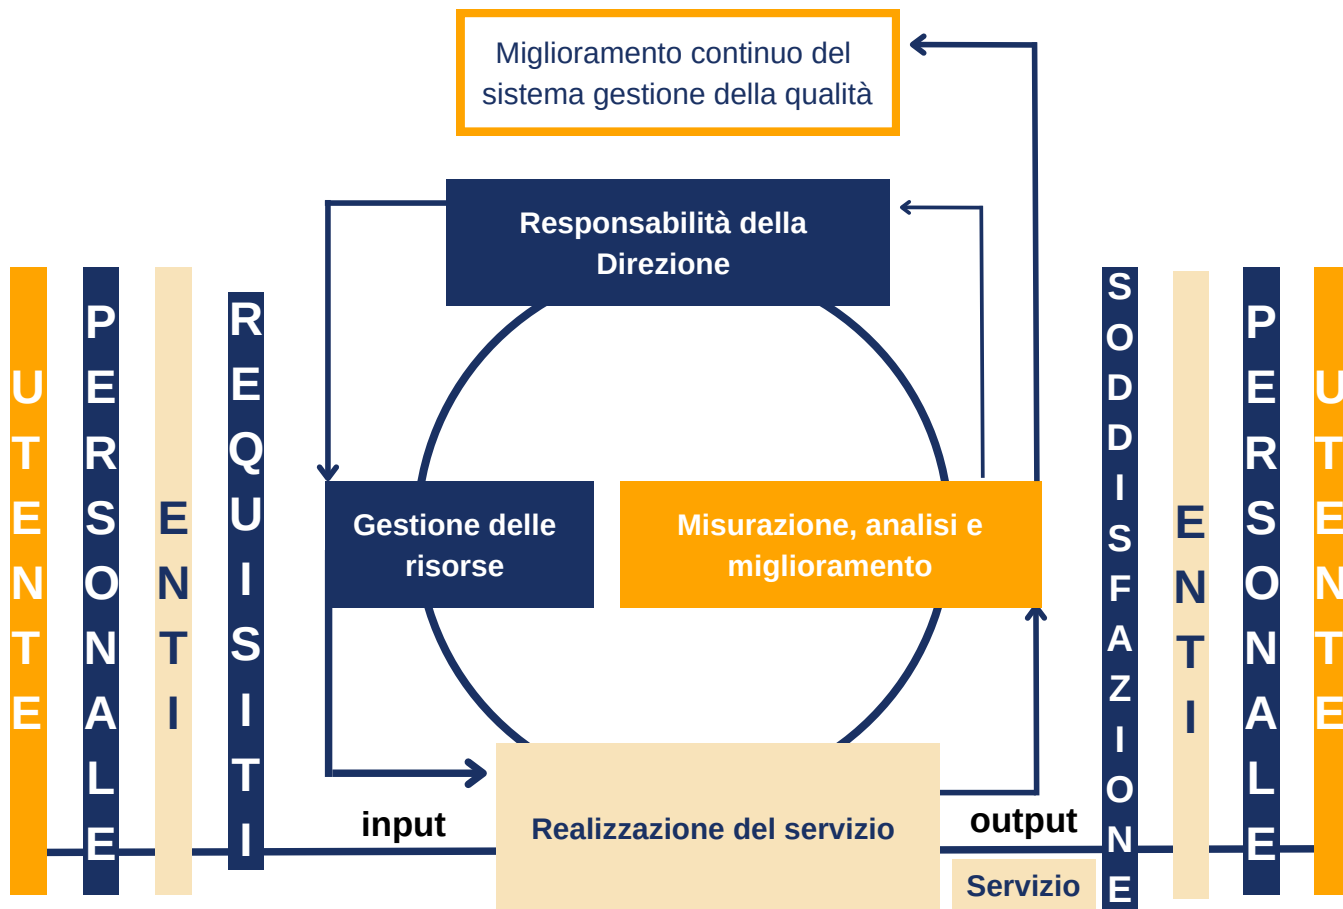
Miglioramento continuo del sistema gestione della qualità

Responsabilità della Direzione

UTENTE

PERSONALE

ENTI

REQUISITI

Gestione delle risorse

Misurazione, analisi e miglioramento

SODDISFAZIONE

ENTI

PERSONALE

UTENTE

input

Realizzazione del servizio

output

Servizio